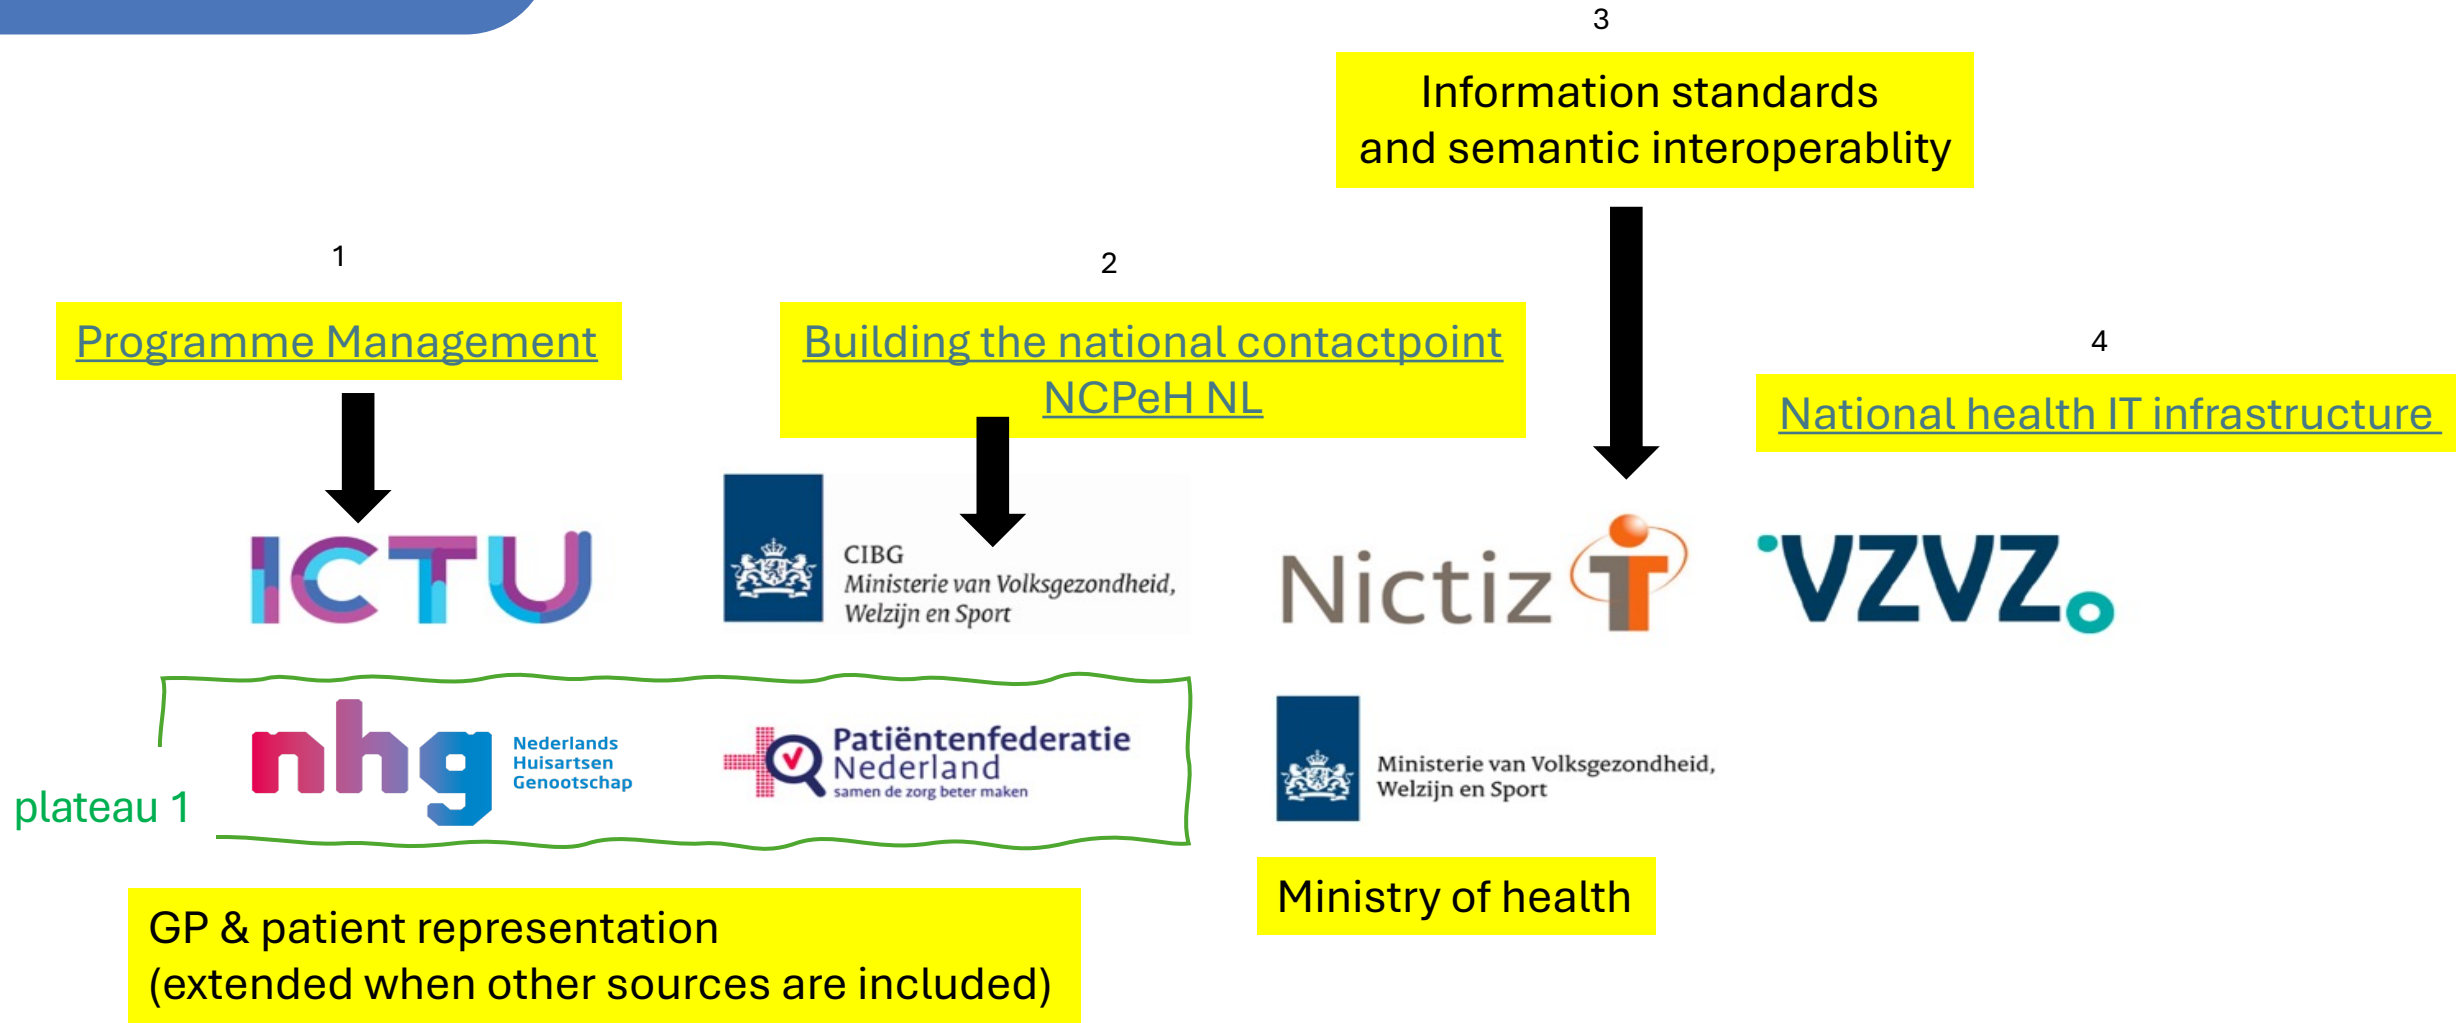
3

Information standards and semantic interoperablity

1

Programme Management

2

Building the national contactpoint NCPeH NL

4

National health IT infrastructure

ICTU

CIBG
Ministerie van Volksgezondheid, Welzijn en Sport

Nictiz

VZVZ

nhg Nederlands Huisartsen Genootschap

Patiëntenfederatie Nederland
samen de zorg beter maken

plateau 1

Ministerie van Volksgezondheid, Welzijn en Sport

GP & patient representation
(extended when other sources are included)

Ministry of health